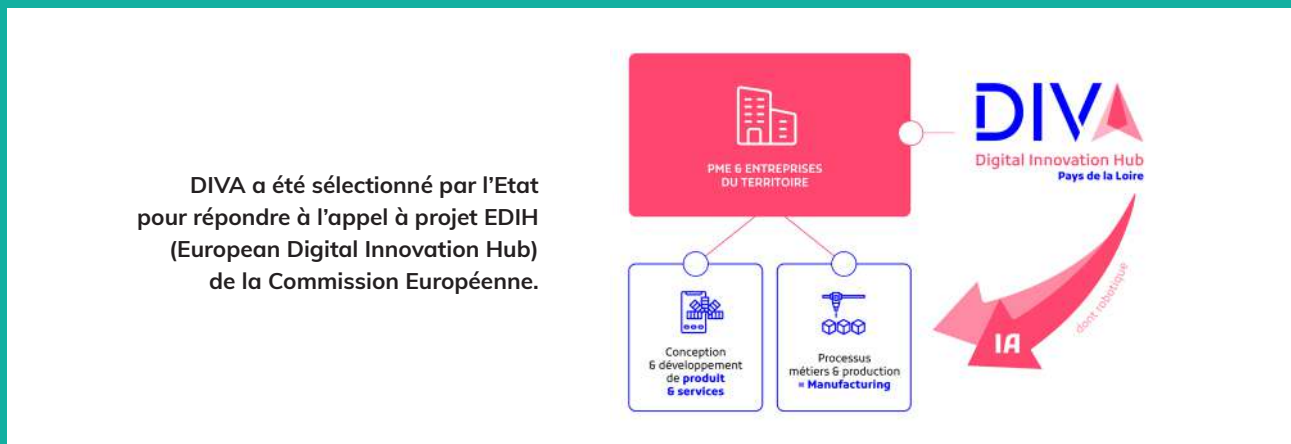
DIVA a été sélectionné par l'Etat pour répondre à l'appel à projet EDIH (European Digital Innovation Hub) de la Commission Européenne.

PME & ENTREPRISES DU TERRITOIRE

DIVA
Digital Innovation Hub
Pays de la Loire

Conception & développement de produit & services

Processus métiers & production = Manufacturing

IA

dont robotique